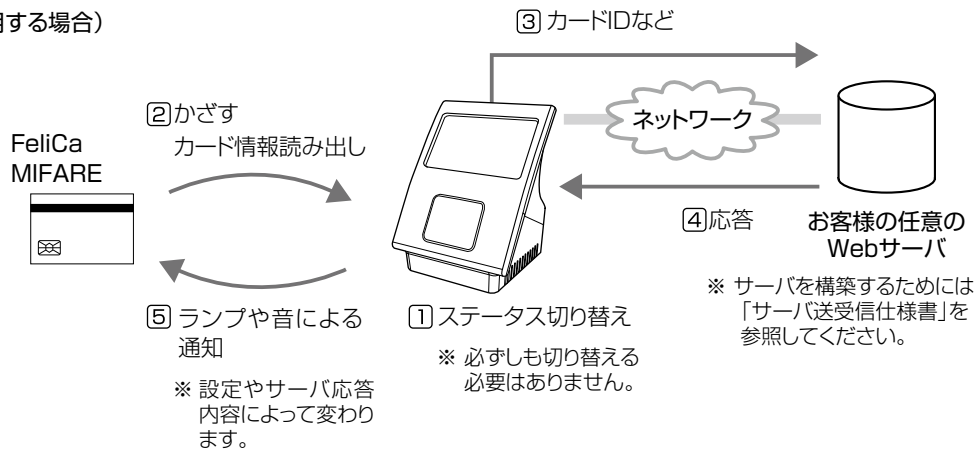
用する場合）

3 カードIDなど

2 かざす
カード情報読み出し

FeliCa
MIFARE

ネットワーク

4 応答

お客様の任意の
Webサーバ

※ サーバを構築するためには「サーバ送受信仕様書」を参照してください。

5 ランプや音による通知

※ 設定やサーバ応答内容によって変わります。

1 ステータス切り替え

※ 必ずしも切り替える必要はありません。